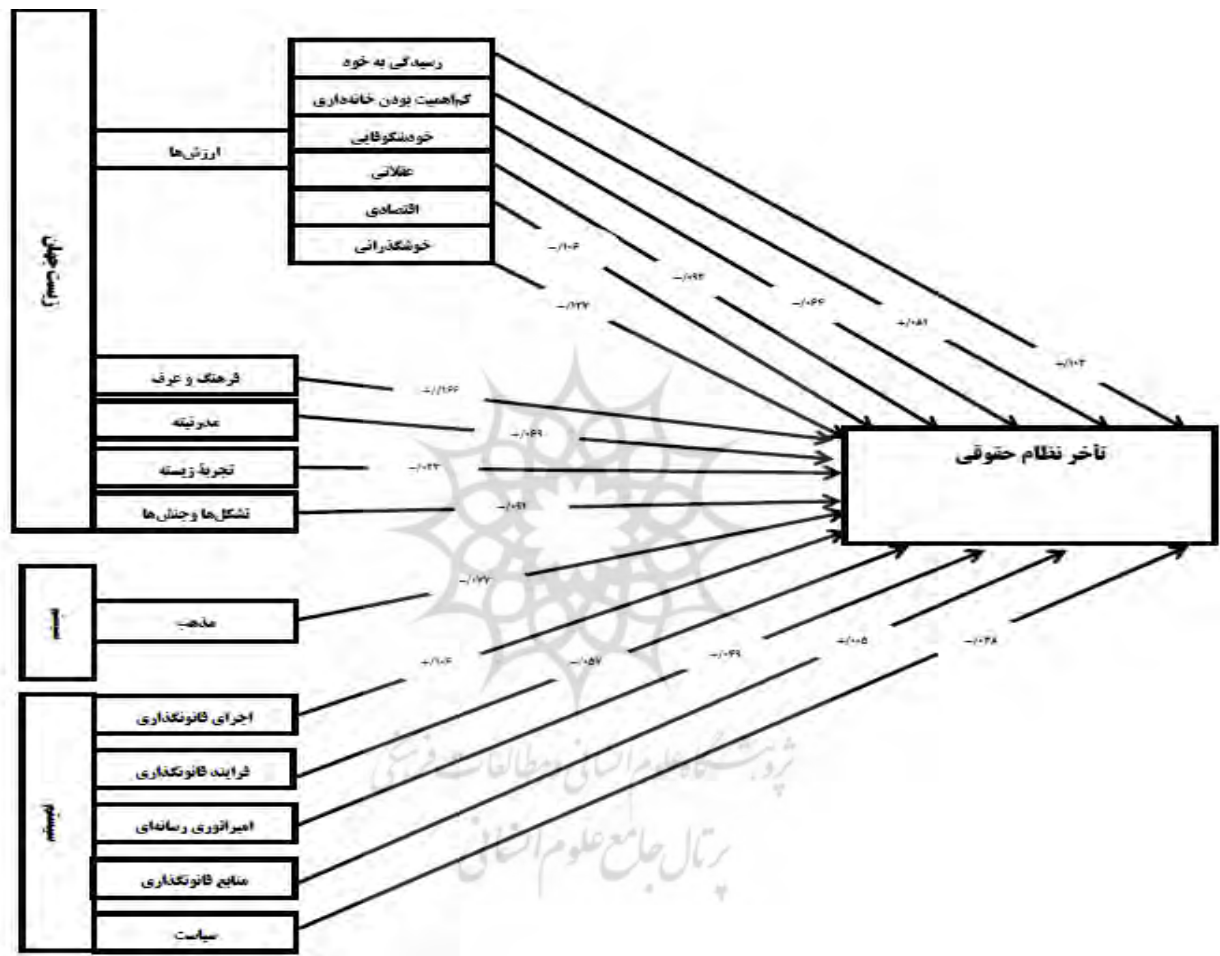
زیست‌جهان

ارزش‌ها

رسیدگی به خود

کم‌اهمیت بودن خانه‌داری

خودشکوفایی

عقلانی

اقتصادی

خوشگذرانی

فرهنگ و عرف

مدرنیته

تجربهٔ زیسته

تشکل‌ها وجنبش‌ها

سیستم

مذهب

سیستم

اجرای قانونگذاری

فرایند قانونگذاری

امپراتوری رسانه‌ای

منابع قانونگذاری

سیاست

تأخر نظام حقوقی

۰/۱۰۳

۰/۰۸۱

۰/۰۶۶-

۰/۰۹۴-

۰/۱۰۶-

۰/۱۲۷-

۰/۱۶۶-

۰/۰۶۹-

۰/۰۴۳-

۰/۰۶۱-

۰/۱۷۷-

۰/۱۰۶

۰/۰۵۷-

۰/۰۶۹-

۰/۰۰۵

۰/۰۳۸-

پرتال جامع علوم انسانی

پژوهشگاه علوم انسانی و مطالعات فرهنگی